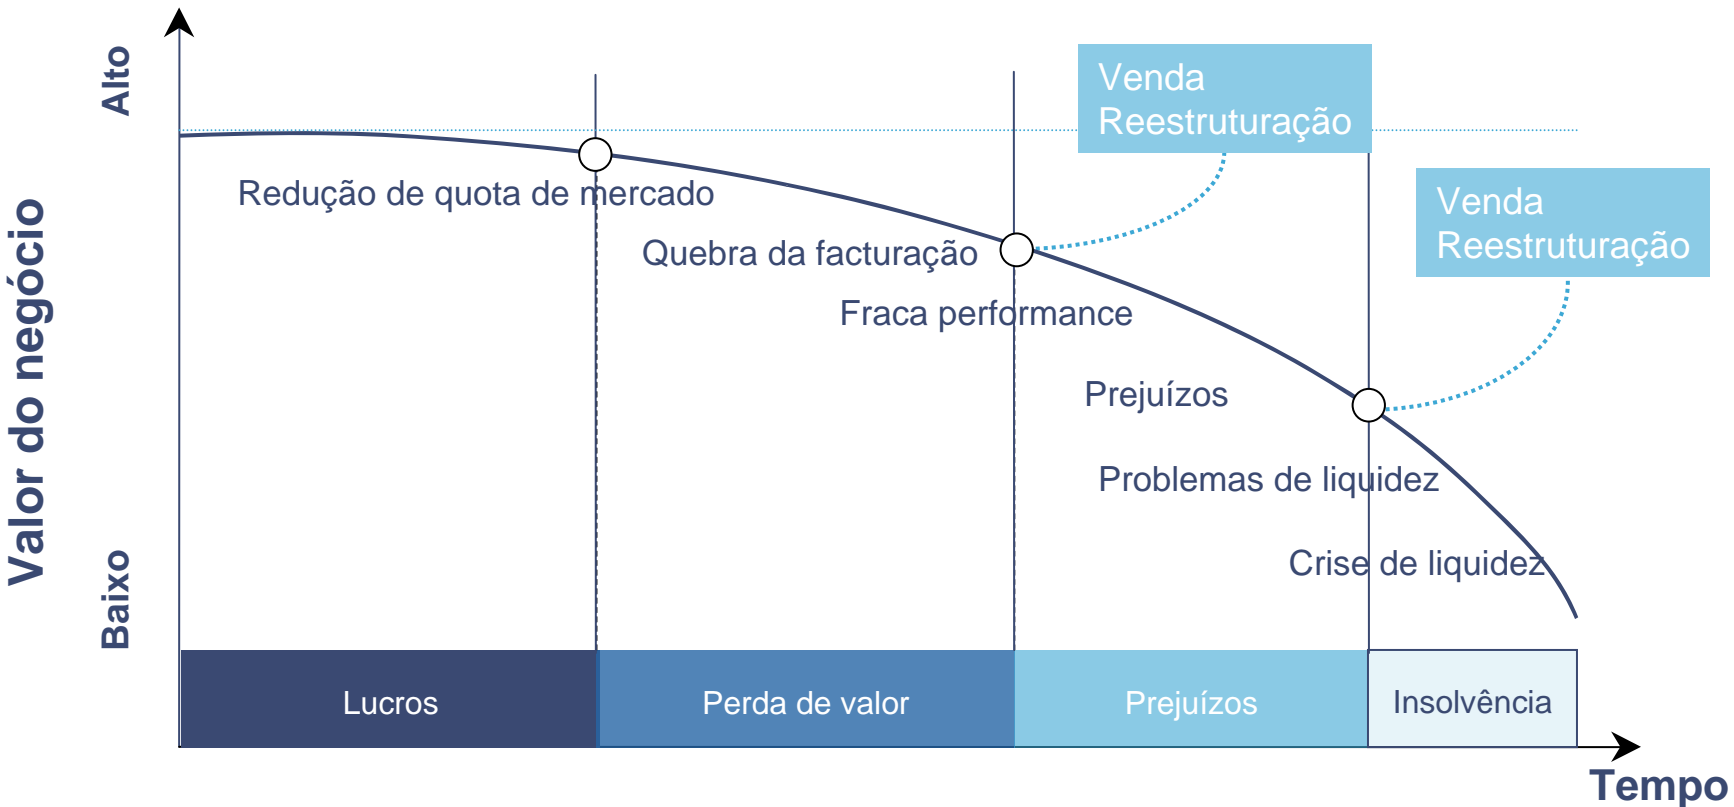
Valor do negócio

Alto

Baixo

Venda
Reestruturação

Venda
Reestruturação

Redução de quota de mercado

Quebra da facturação

Fraca performance

Prejuízos

Problemas de liquidez

Crise de liquidez

Lucros

Perda de valor

Prejuízos

Insolvência

Tempo